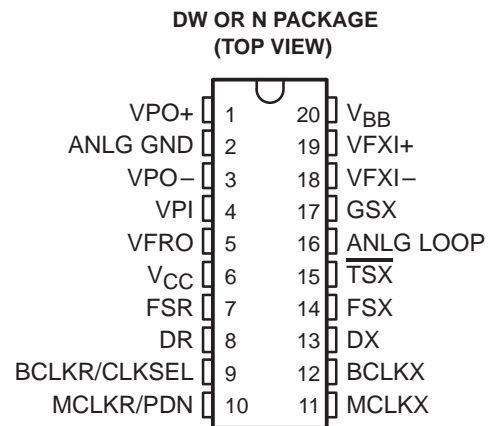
DW OR N PACKAGE
(TOP VIEW)

VPO+ 1 20 $V_{BB}$
ANLG GND 2 19 VFXI+
VPO– 3 18 VFXI–
VPI 4 17 GSX
VFRO 5 16 ANLG LOOP
$V_{CC}$ 6 15 $\overline{TSX}$
FSR 7 14 FSX
DR 8 13 DX
BCLKR/CLKSEL 9 12 BCLKX
MCLKR/PDN 10 11 MCLKX